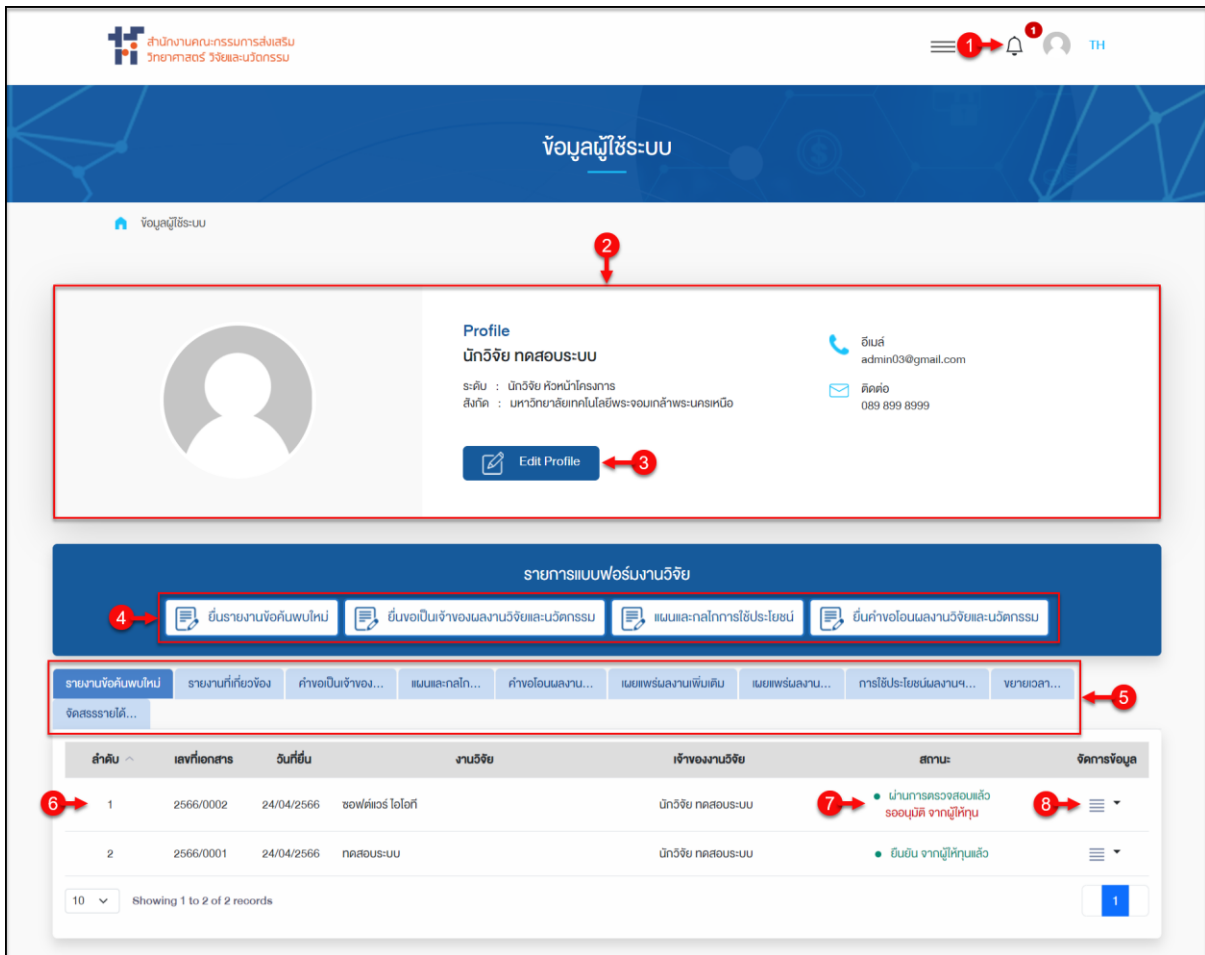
สำนักงานคณะกรรมการส่งเสริม วิทยาศาสตร์ วิจัยและนวัตกรรม

1 1 TH

ข้อมูลผู้ใช้ระบบ

ข้อมูลผู้ใช้ระบบ

2

Profile
นักวิจัย ทดสอบระบบ
ระดับ : นักวิจัย หัวหน้าโครงการ
สังกัด : มหาวิทยาลัยเทคโนโลยีพระจอมเกล้าพระนครเหนือ

อีเมล์
admin03@gmail.com

ติดต่อ
089 899 8999

Edit Profile 3

รายการแบบฟอร์มงานวิจัย

4 ยื่นรายงานข้อค้นพบใหม่ | ยื่นขอเป็นเจ้าของผลงานวิจัยและนวัตกรรม | แผนและกลไกการใช้ประโยชน์ | ยื่นคำขอโอนผลงานวิจัยและนวัตกรรม

รายงานข้อค้นพบใหม่ | รายงานที่เกี่ยวข้อง | คำขอเป็นเจ้าของ... | แผนและกลไก... | คำขอโอนผลงาน... | เผยแพร่ผลงานเพิ่มเติม | เผยแพร่ผลงาน... | การใช้ประโยชน์ผลงานฯ... | ขยายเวลา... | จัดสรรรายได้... 5

| ลำดับ | เลขที่เอกสาร | วันที่ยื่น | งานวิจัย | เจ้าของงานวิจัย | สถานะ | จัดการข้อมูล |
|---|---|---|---|---|---|---|
| 6 1 | 2566/0002 | 24/04/2566 | ซอฟต์แวร์ ไอโอที | นักวิจัย ทดสอบระบบ | 7 ผ่านการตรวจสอบแล้ว รออนุมัติ จากผู้ให้ทุน | 8 |
| 2 | 2566/0001 | 24/04/2566 | ทดสอบระบบ | นักวิจัย ทดสอบระบบ | ยืนยัน จากผู้ให้ทุนแล้ว | |

10 Showing 1 to 2 of 2 records

1